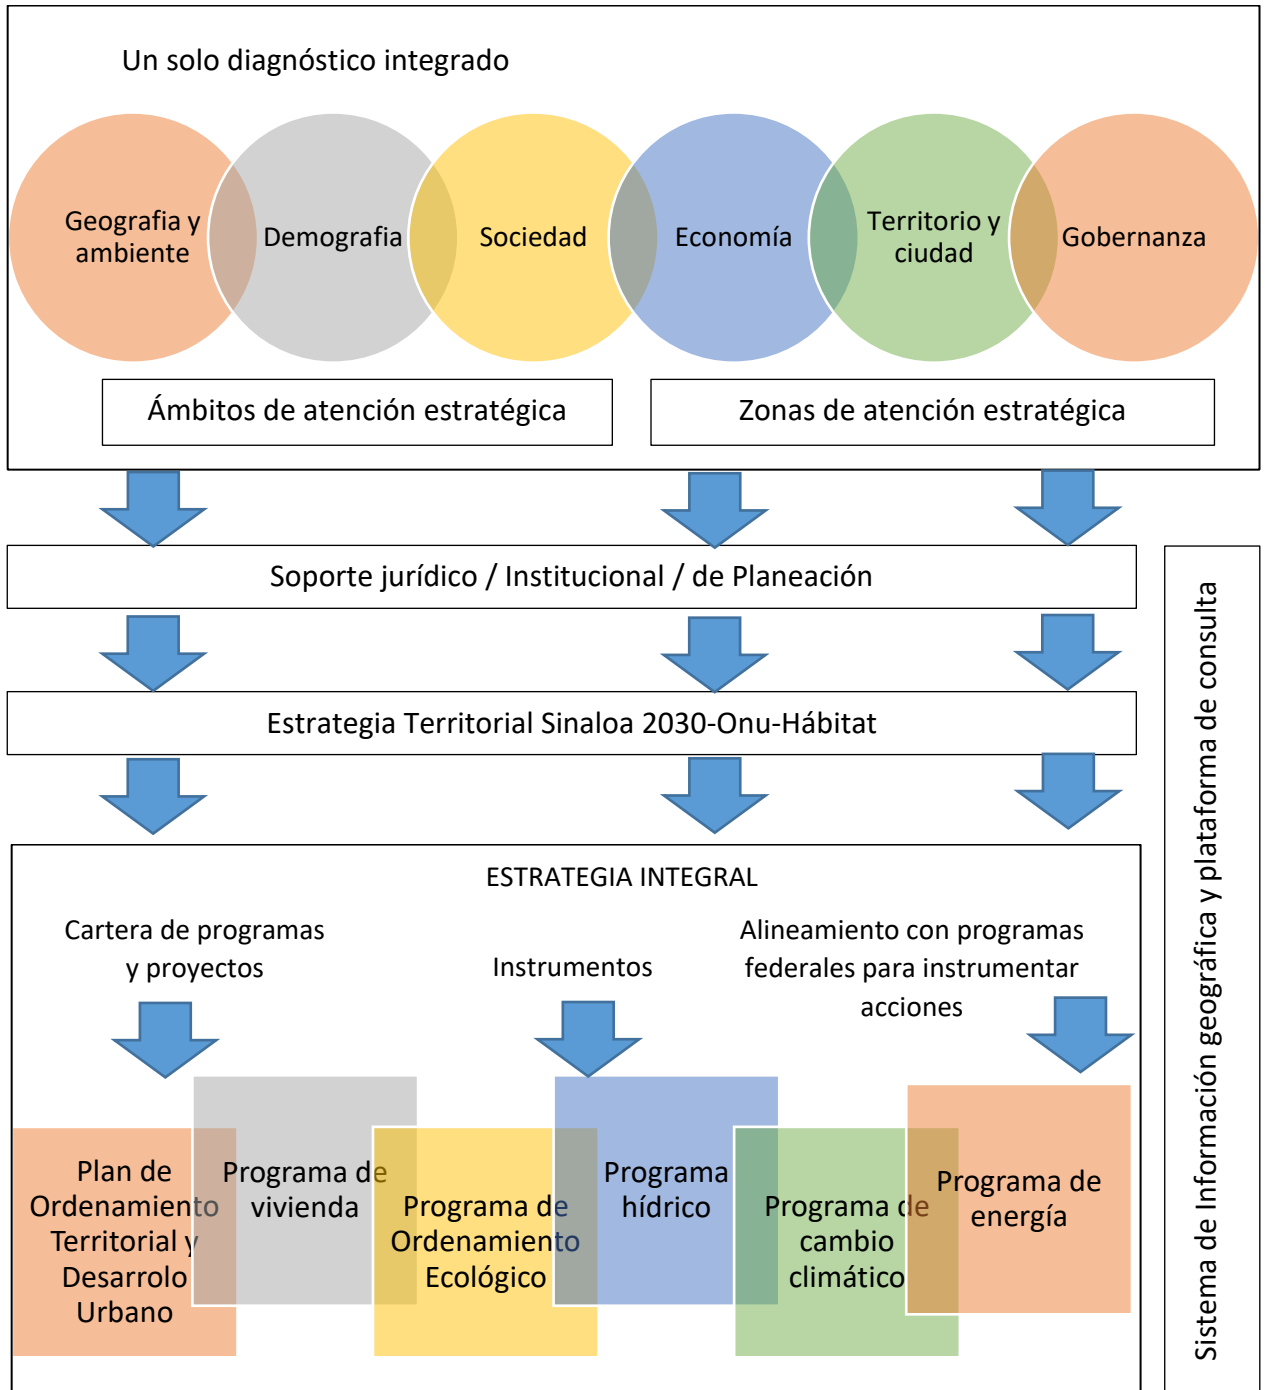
Un solo diagnóstico integrado

Geografia y ambiente

Demografia

Sociedad

Economía

Territorio y ciudad

Gobernanza

Ámbitos de atención estratégica

Zonas de atención estratégica

Soporte jurídico / Institucional / de Planeación

Estrategia Territorial Sinaloa 2030-Onu-Hábitat

ESTRATEGIA INTEGRAL

Cartera de programas y proyectos

Instrumentos

Alineamiento con programas federales para instrumentar acciones

Plan de Ordenamiento Territorial y Desarrolo Urbano

Programa de vivienda

Programa de Ordenamiento Ecológico

Programa hídrico

Programa de cambio climático

Programa de energía

Sistema de Información geográfica y plataforma de consulta